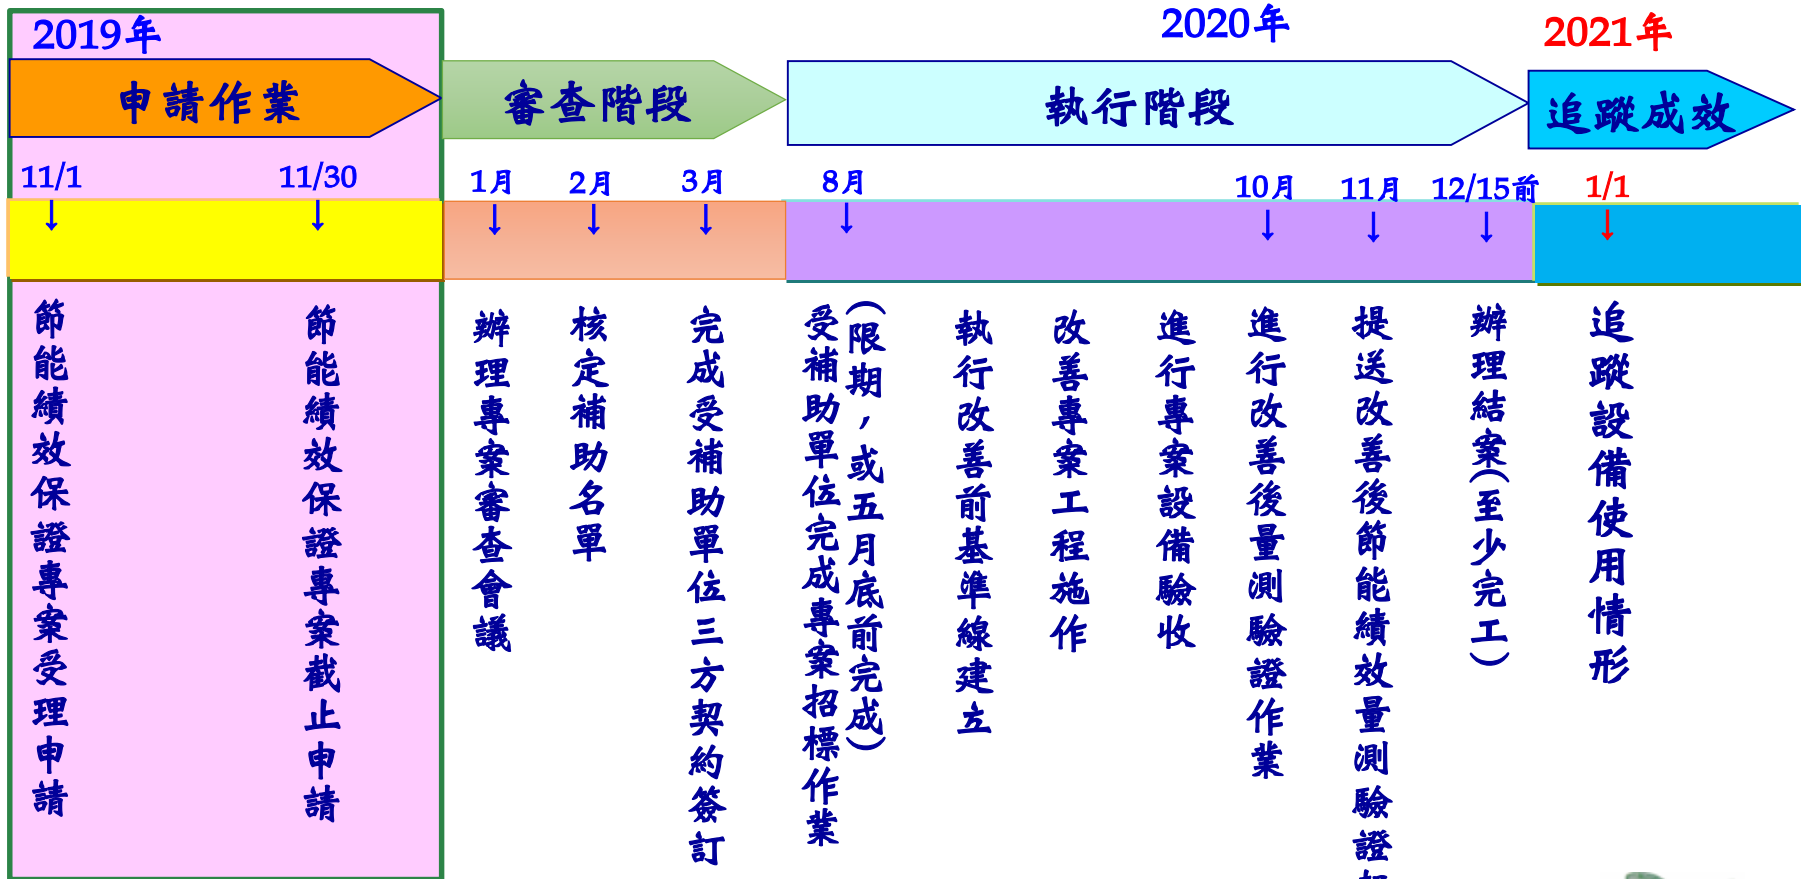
2019年

申請作業

審查階段

2020年

執行階段

2021年

追蹤成效

11/1 11/30 1月 2月 3月 8月 10月 11月 12/15前 1/1

節能績效保證專案受理申請

節能績效保證專案截止申請

辦理專案審查會議

核定補助名單

完成受補助單位三方契約簽訂

受補助單位完成專案招標作業

(限期，或五月底前完成)

執行改善前基準線建立

改善專案工程施作

進行專案設備驗收

進行改善後量測驗證作業

提送改善後節能績效量測驗證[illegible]

辦理結案(至少完工)

追蹤設備使用情形